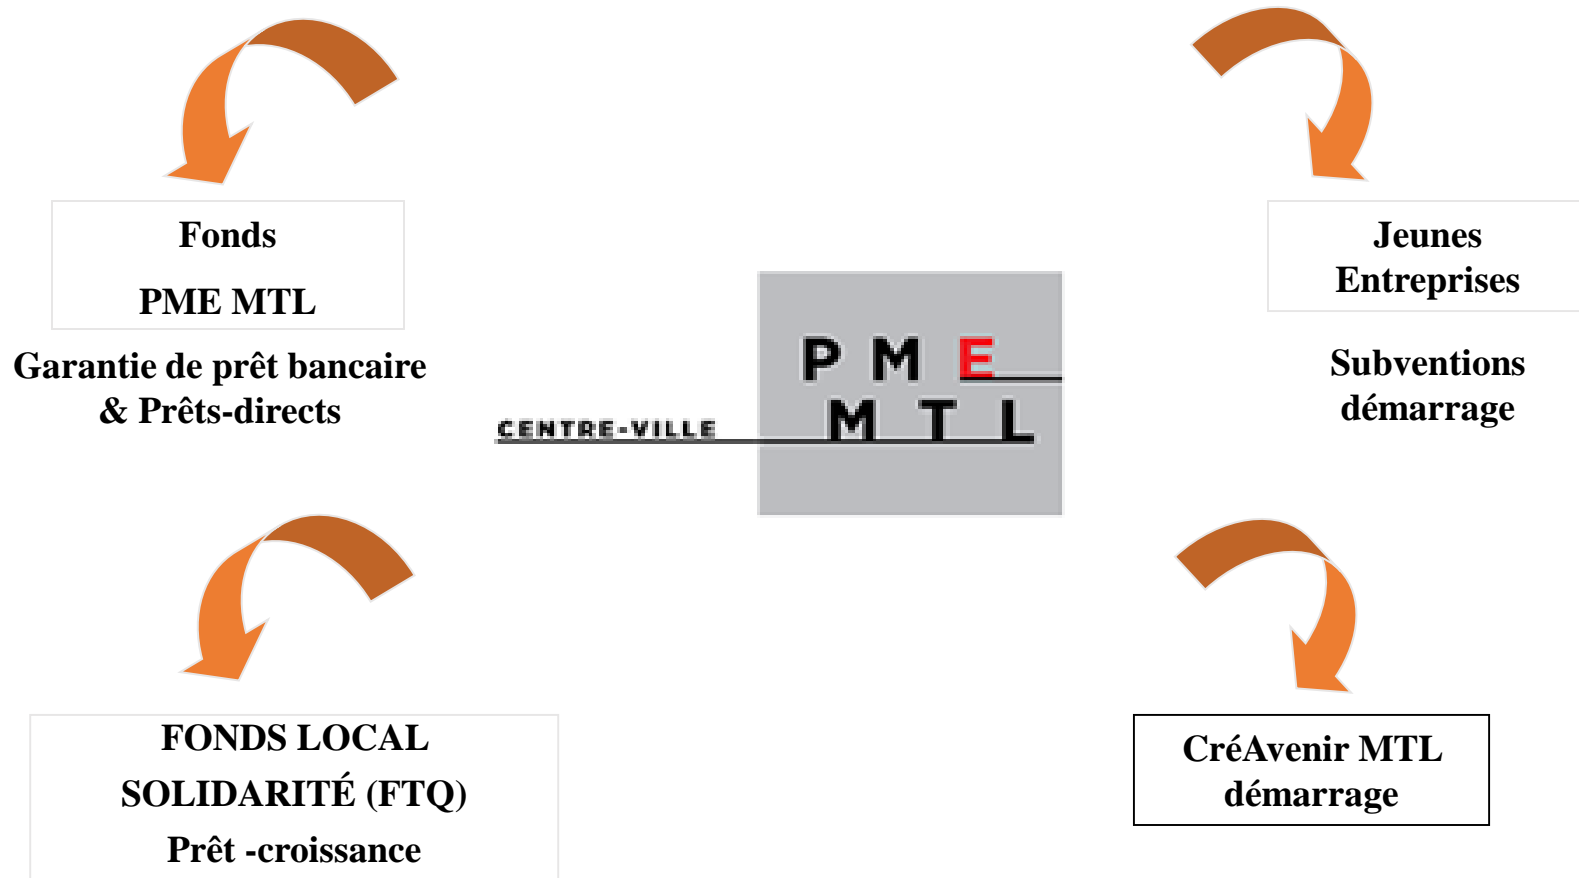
Fonds

PME MTL

Garantie de prêt bancaire & Prêts-directs

Jeunes Entreprises

Subventions démarrage

CENTRE-VILLE

P M E
M T L

FONDS LOCAL SOLIDARITÉ (FTQ)

Prêt -croissance

CréAvenir MTL démarrage